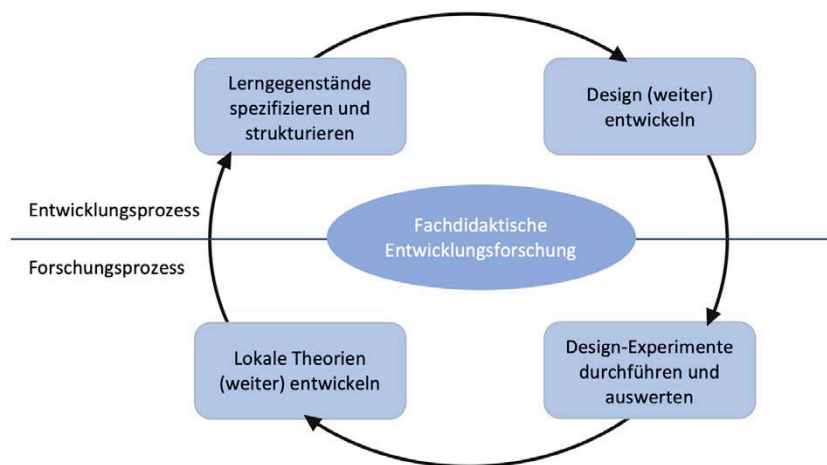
Lerngegenstände spezifizieren und strukturieren

Design (weiter) entwickeln

Entwicklungsprozess

Fachdidaktische Entwicklungsforschung

Forschungsprozess

Lokale Theorien (weiter) entwickeln

Design-Experimente durchführen und auswerten